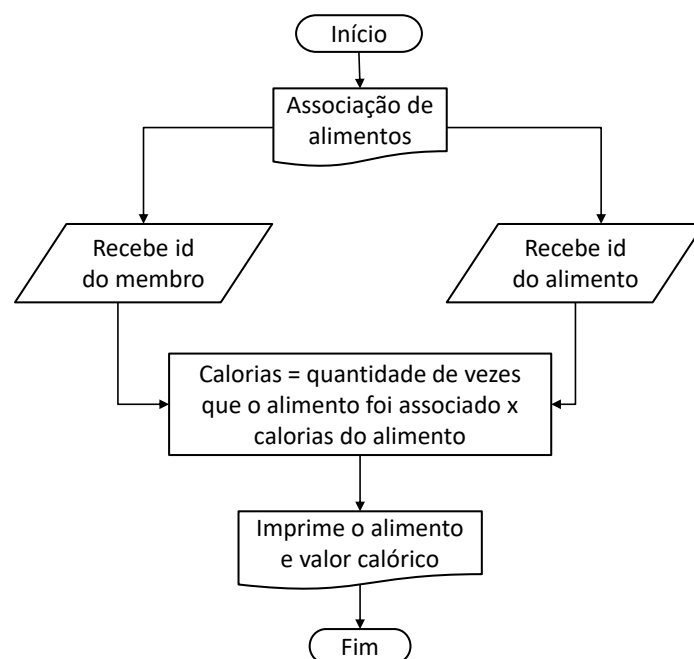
Início

Associação de alimentos

Recebe id do membro

Recebe id do alimento

Calorias = quantidade de vezes que o alimento foi associado x calorias do alimento

Imprime o alimento e valor calórico

Fim